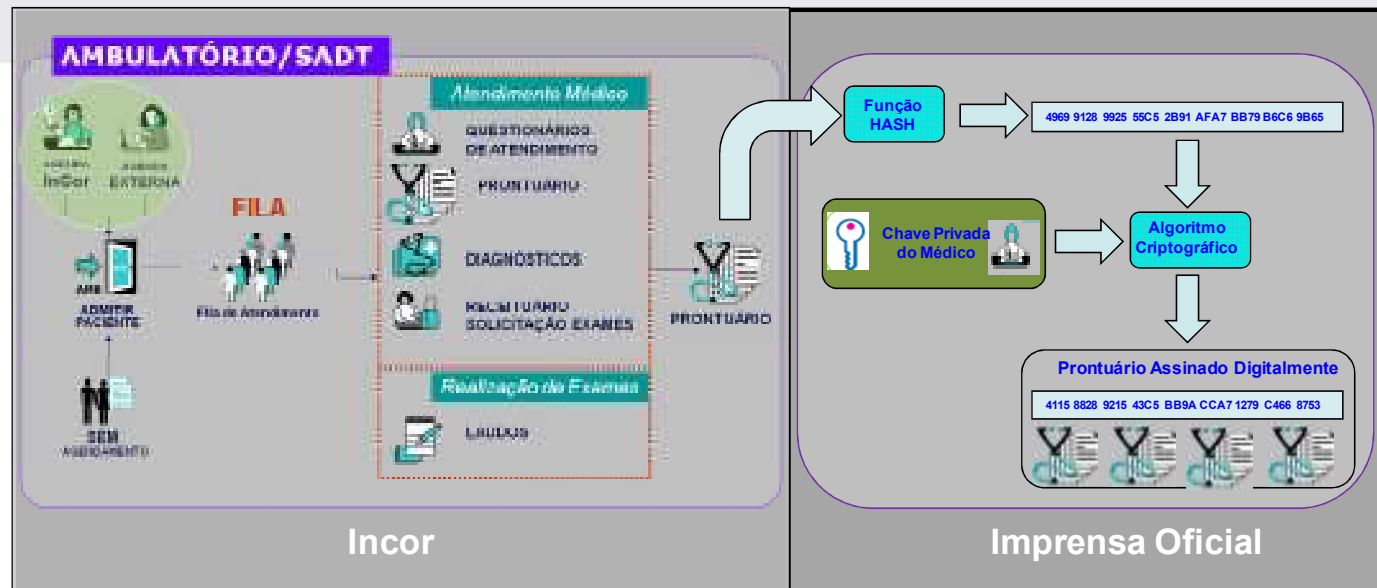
AMBULATÓRIO/SADT

AGENDA InCor

AGENDA EXTERNA

ADMITIR PACIENTE

SEM AGENDAMENTO

FILA

Fila de Atendimento

Atendimento Médico

QUESTIONÁRIOS DE ATENDIMENTO

PRONTUÁRIO

DIAGNÓSTICOS

RECEITUÁRIO SOLICITAÇÃO EXAMES

Realização de Exames

LAUDOS

PRONTUÁRIO

Função HASH

4969 9128 9925 55C5 2B91 AFA7 BB79 B6C6 9B65

Chave Privada do Médico

Algoritmo Criptográfico

Prontuário Assinado Digitalmente

4115 8828 9215 43C5 BB9A CCA7 1279 C466 8753

Incor

Imprensa Oficial